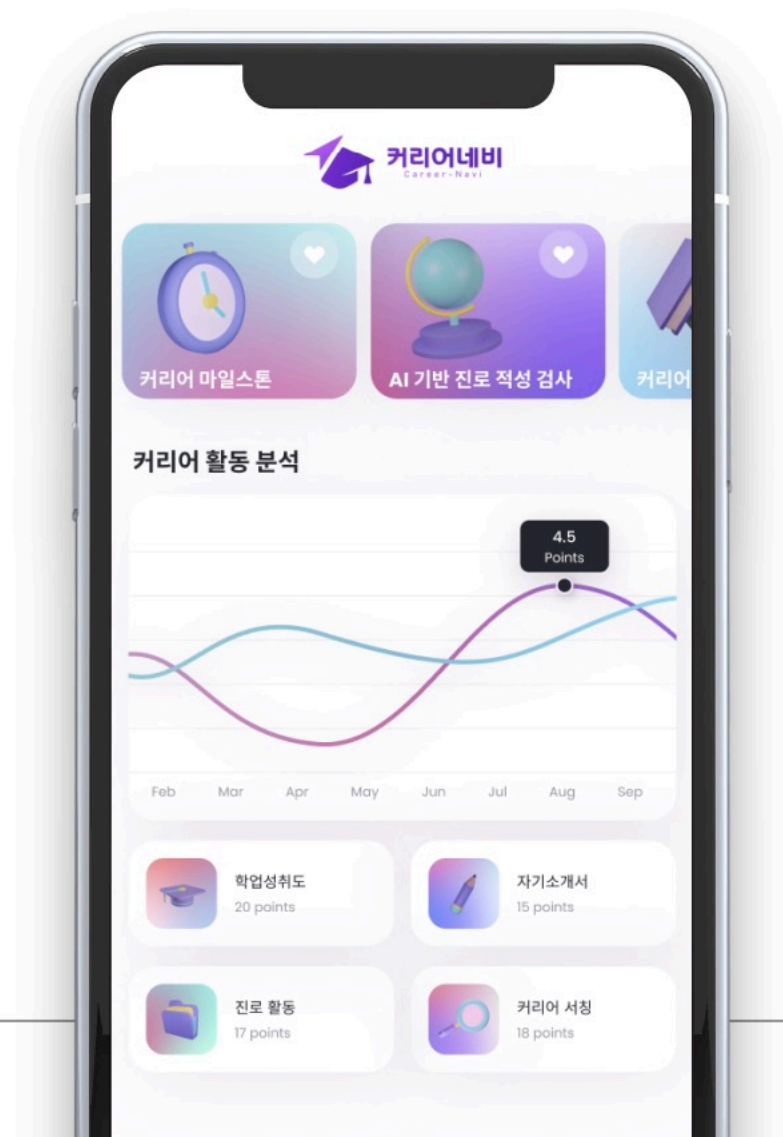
커리어네비
Career-Navi

커리어 마일스톤

AI 기반 진로 적성 검사

커리어

커리어 활동 분석

4.5
Points

Feb Mar Apr May Jun Jul Aug Sep

학업성취도
20 points

자기소개서
15 points

진로 활동
17 points

커리어 서칭
18 points